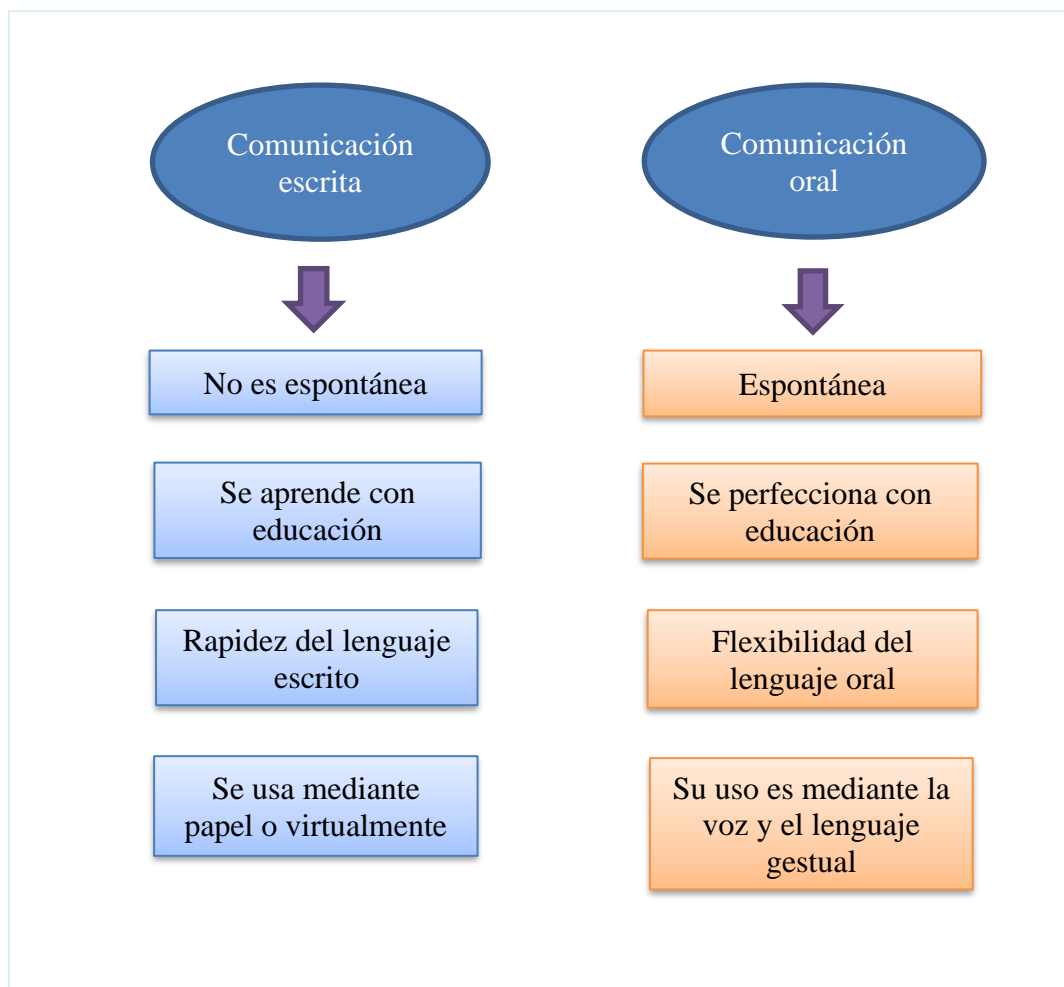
Comunicación escrita

No es espontánea

Se aprende con educación

Rapidez del lenguaje escrito

Se usa mediante papel o virtualmente

Comunicación oral

Espontánea

Se perfecciona con educación

Flexibilidad del lenguaje oral

Su uso es mediante la voz y el lenguaje gestual